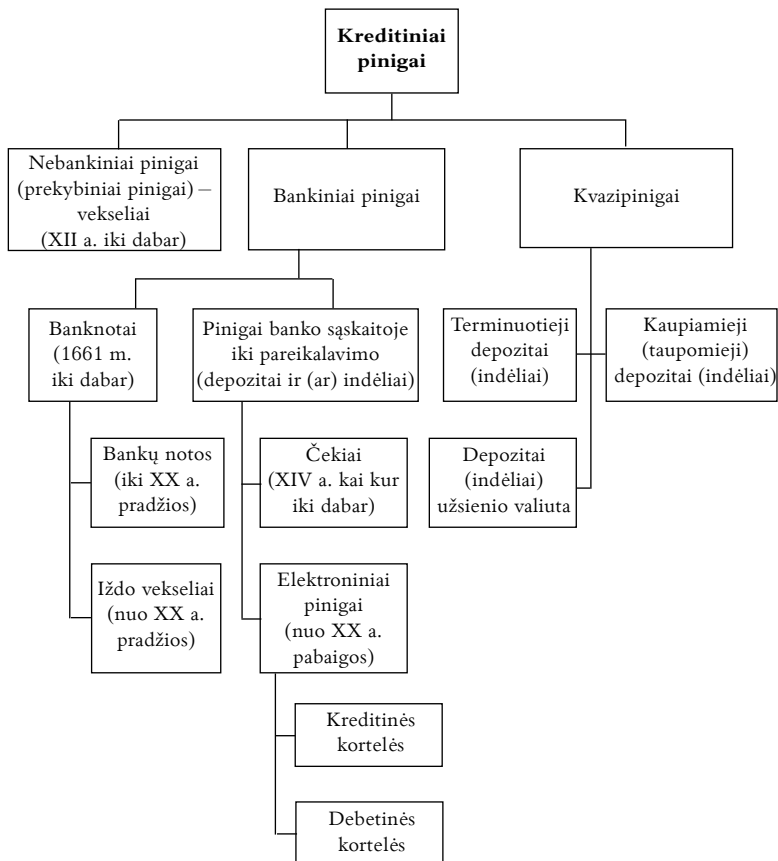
Kreditiniai pinigai

Nebankiniai pinigai (prekybiniai pinigai) – vekseliai (XII a. iki dabar)

Bankiniai pinigai

Kvazipinigai

Banknotai (1661 m. iki dabar)

Pinigai banko sąskaitoje iki pareikalavimo (depozitai ir (ar) indėliai)

Terminuotieji depozitai (indėliai)

Kaupiamieji (taupomieji) depozitai (indėliai)

Bankų notos (iki XX a. pradžios)

Čekiai (XIV a. kai kur iki dabar)

Depozitai (indėliai) užsienio valiuta

Iždo vekseliai (nuo XX a. pradžios)

Elektroniniai pinigai (nuo XX a. pabaigos)

Kreditinės kortelės

Debetinės kortelės